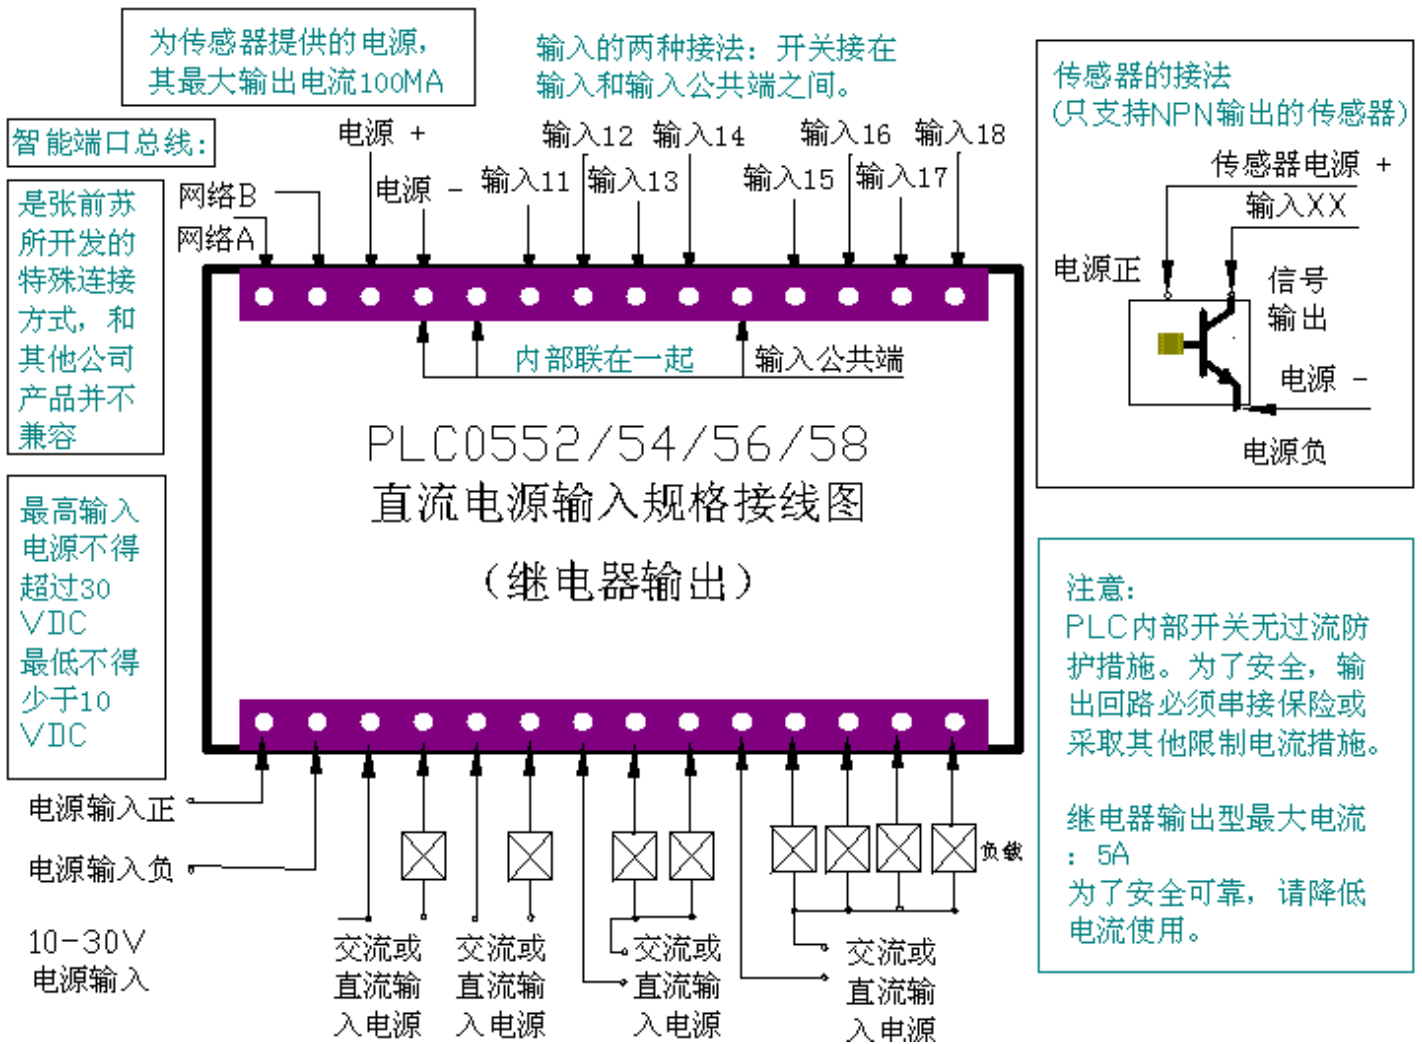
为传感器提供的电源，其最大输出电流100MA

输入的两种接法：开关接在输入和输入公共端之间。

传感器的接法（只支持NPN输出的传感器）

智能端口总线：

是张前苏所开发的特殊连接方式，和其他公司产品并不兼容

网络B
网络A
电源 +
电源 −
输入11
输入12
输入13
输入14
输入15
输入16
输入17
输入18

传感器电源 +
输入XX
电源正
信号输出
电源 −
电源负

内部联在一起
输入公共端

PLC0552/54/56/58
直流电源输入规格接线图
（继电器输出）

最高输入电源不得超过30VDC
最低不得少于10VDC

注意：
PLC内部开关无过流防护措施。为了安全，输出回路必须串接保险或采取其他限制电流措施。

继电器输出型最大电流：5A
为了安全可靠，请降低电流使用。

电源输入正
电源输入负
10−30V
电源输入

负载

交流或直流输入电源
交流或直流输入电源
交流或直流输入电源
交流或直流输入电源